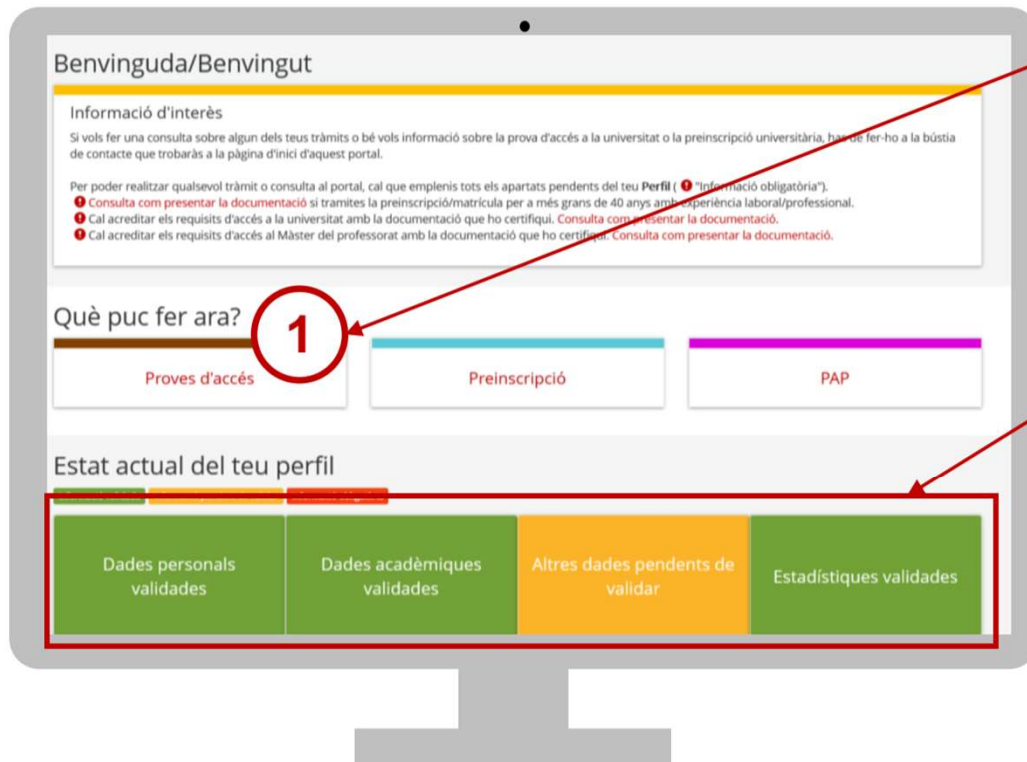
Benvinguda/Benvingut

Informació d'interès

Si vols fer una consulta sobre algun dels teus tràmits o bé vols informació sobre la prova d'accés a la universitat o la preinscripció universitària, has de fer-ho a la bústia de contacte que trobaràs a la pàgina d'inici d'aquest portal.

Per poder realitzar qualsevol tràmit o consulta al portal, cal que emplenis tots els apartats pendents del teu **Perfil** ( "Informació obligatòria").
Consulta com presentar la documentació si tramites la preinscripció/matrícula per a més grans de 40 anys amb experiència laboral/professional.
Cal acreditar els requisits d'accés a la universitat amb la documentació que ho certifiqui. Consulta com presentar la documentació.
Cal acreditar els requisits d'accés al Màster del professorat amb la documentació que ho certifiqui. Consulta com presentar la documentació.

Què puc fer ara?

1

Proves d'accés

Preinscripció

PAP

Estat actual del teu perfil

Dades personals validades

Dades acadèmiques validades

Altres dades pendents de validar

Estadístiques validades